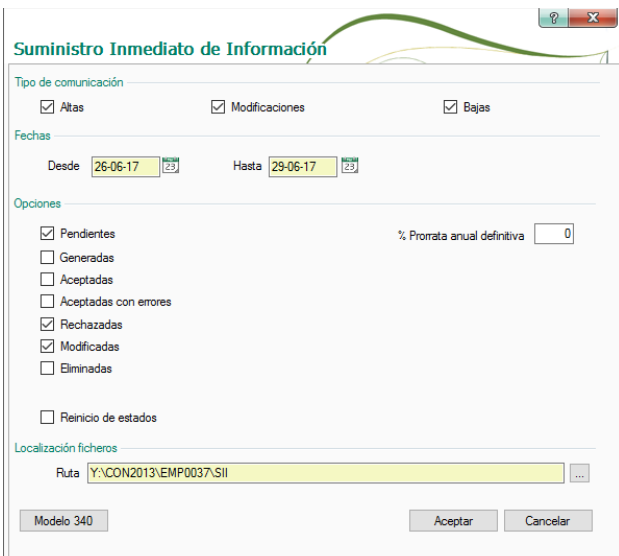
?
x

Suministro Inmediato de Información

Tipo de comunicación

Altas

Modificaciones

Bajas

Fechas

Desde 26-06-17

Hasta 29-06-17

Opciones

Pendientes

% Prorrata anual definitiva 0

Generadas

Aceptadas

Aceptadas con errores

Rechazadas

Modificadas

Eliminadas

Reinicio de estados

Localización ficheros

Ruta Y:\CON2013\EMP0037\SII

...

Modelo 340

Aceptar

Cancelar